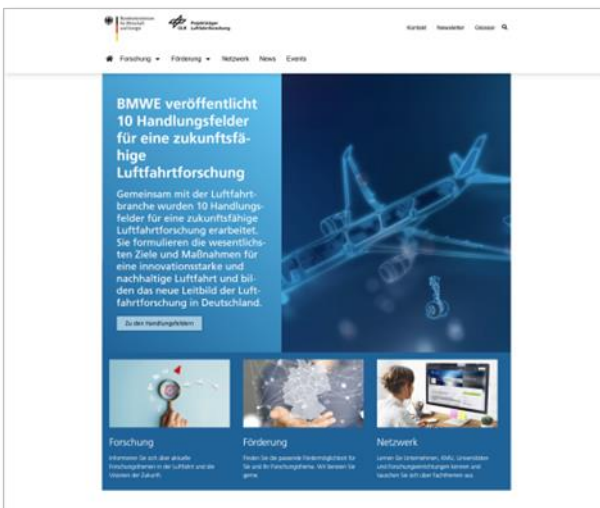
Bundesministerium für Wirtschaft und Energie

DLR Projektträger Luftfahrtforschung

Kontakt Newsletter Glossar

Forschung Förderung Netzwerk News Events

BMWE veröffentlicht 10 Handlungsfelder für eine zukunftsfähige Luftfahrtforschung

Gemeinsam mit der Luftfahrtbranche wurden 10 Handlungsfelder für eine zukunftsfähige Luftfahrtforschung erarbeitet. Sie formulieren die wesentlichsten Ziele und Maßnahmen für eine innovationsstarke und nachhaltige Luftfahrt und bilden das neue Leitbild der Luftfahrtforschung in Deutschland.

Zu den Handlungsfeldern

Forschung

Informieren Sie sich über aktuelle Forschungsthemen in der Luftfahrt und die Visionen der Zukunft.

Förderung

Finden Sie die passende Fördermöglichkeit für Sie und Ihr Forschungsthema. Wir beraten Sie gerne.

Netzwerk

Lernen Sie Unternehmen, KMU, Universitäten und Forschungseinrichtungen kennen und tauschen Sie sich über Fachthemen aus.